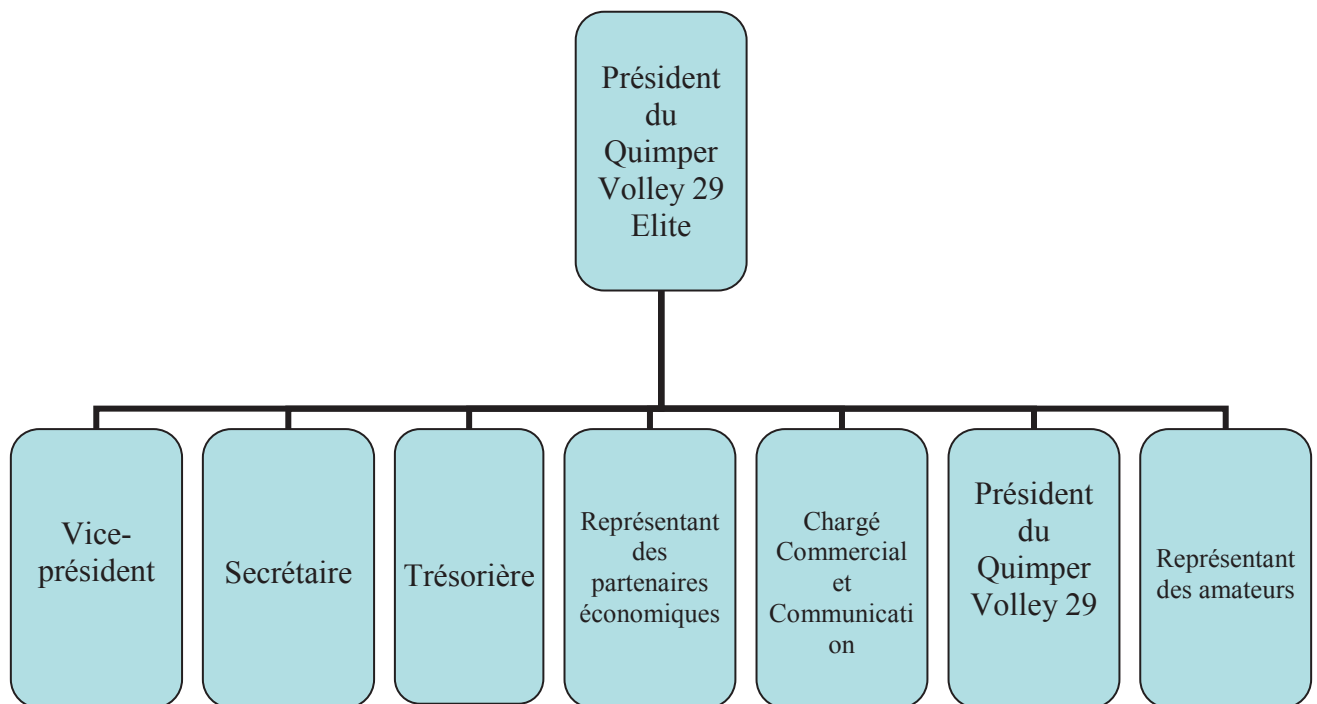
Président du Quimper Volley 29 Elite

Vice-président

Secrétaire

Trésorière

Représentant des partenaires économiques

Chargé Commercial et Communicati on

Président du Quimper Volley 29

Représentant des amateurs